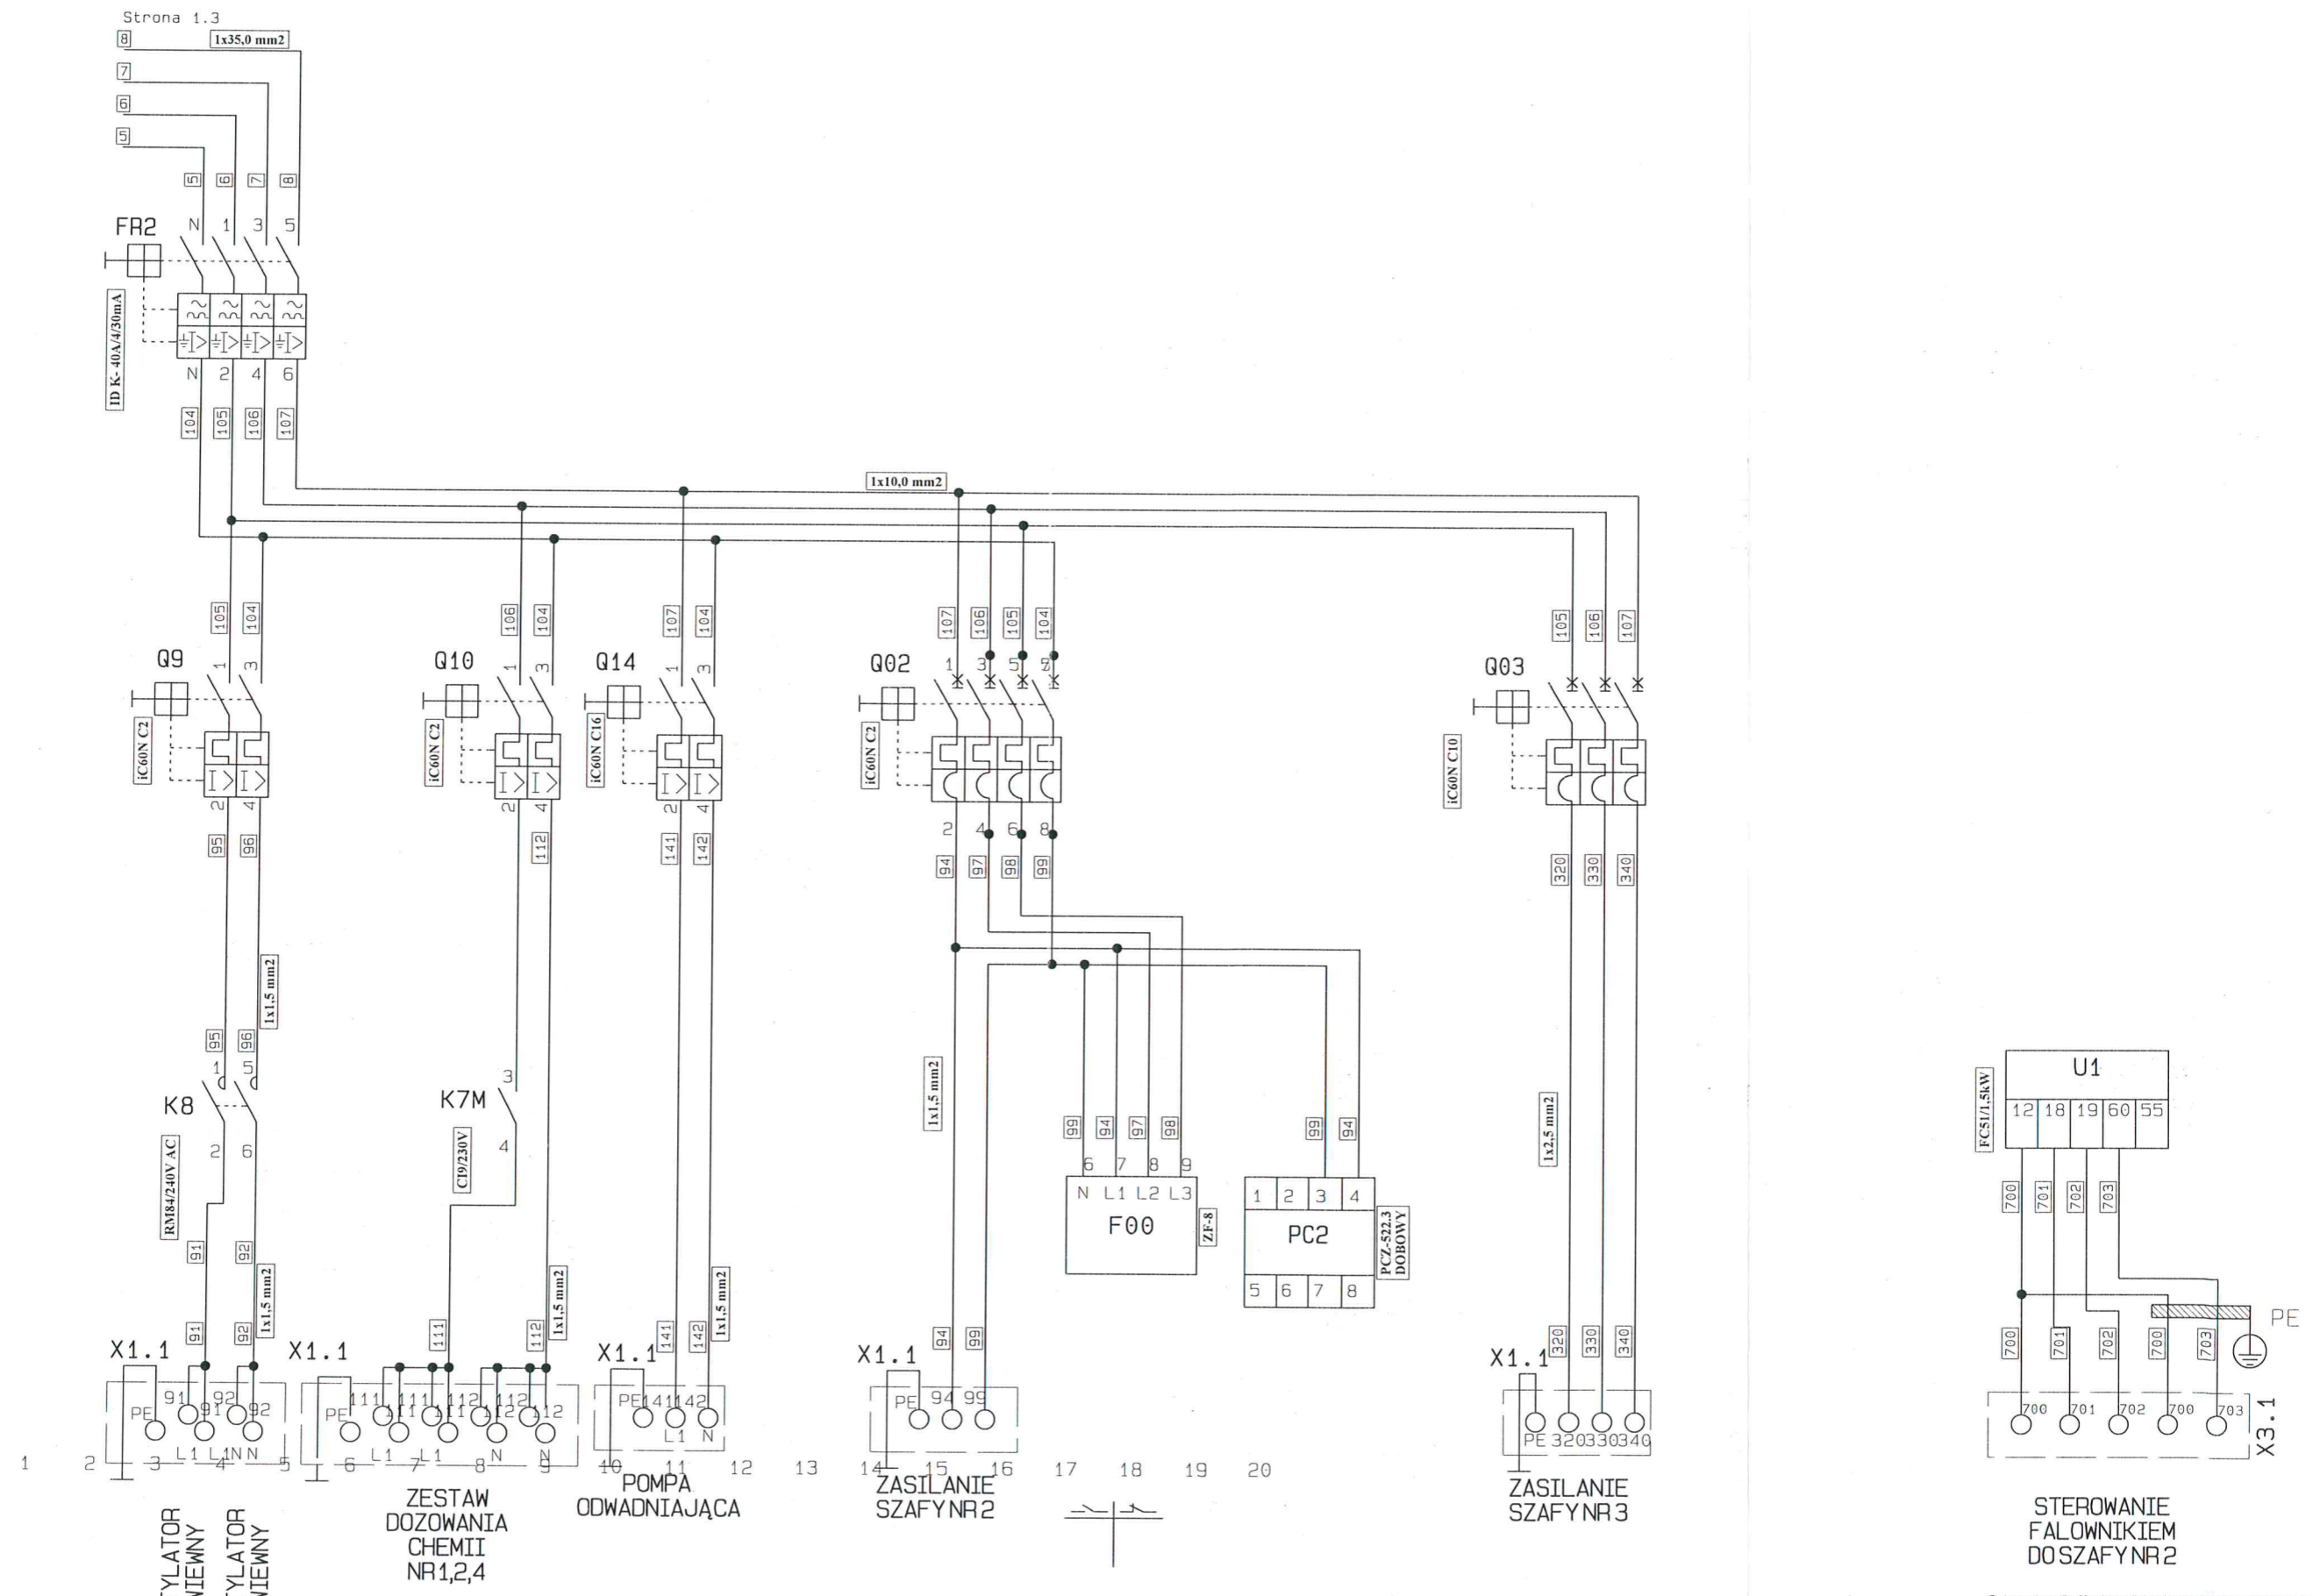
Strona 1.3

8 1x35,0 mm2
7
6
5

5 6 7 8

FR2 N 1 3 5

ID K- 40A/4/30mA

N 2 4 6

104 105 106 107

1x10,0 mm2

105 104 | 106 104 | 107 104 | 107 106 105 104 | 105 106 107

Q9 1 3
iC60N C2
2 4
95 96

Q10 1 3
iC60N C2
2 4
112

Q14 1 3
iC60N C16
2 4
141 142

Q02 1 3 5 7
iC60N C2
2 4 6 8
94 97 98 99

Q03
iC60N C10
320 330 340

1x1,5 mm2

95 96
1 5
K8
RM84/240V AC
2 6
91 92
1x1,5 mm2

3
K7M
CI9/230V
4

1x1,5 mm2

1x1,5 mm2
1x2,5 mm2

99 94 97 98
6 7 8 9
N L1 L2 L3
F00
ZF-8

99 94
1 2 3 4
PC2
PCZ-522.3 DOBOWY
5 6 7 8

U1
FC51/1,5kW
12 18 19 60 55
700 701 702 703

X1.1
91 92
PE 91 91 92 92
L1 L1 N N

X1.1
111 112
PE 111 111 112 112
L1 L1 N N

111 112 1x1,5 mm2

X1.1
141 142
PE 141 142
L1 N

X1.1
94 99
PE 94 99

X1.1
320 330 340
PE 320 330 340

700 701 702 700 703
700 701 702 700 703
X3.1
PE

1 2 3 4 5 6 7 8 9 10 11 12 13 14 15 16 17 18 19 20

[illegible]YLATOR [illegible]IEWNY
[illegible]YLATOR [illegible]IEWNY

ZESTAW DOZOWANIA CHEMII NR1,2,4

POMPA ODWADNIAJĄCA

ZASILANIE SZAFY NR 2

ZASILANIE SZAFY NR 3

STEROWANIE FALOWNIKIEM DO SZAFY NR 2